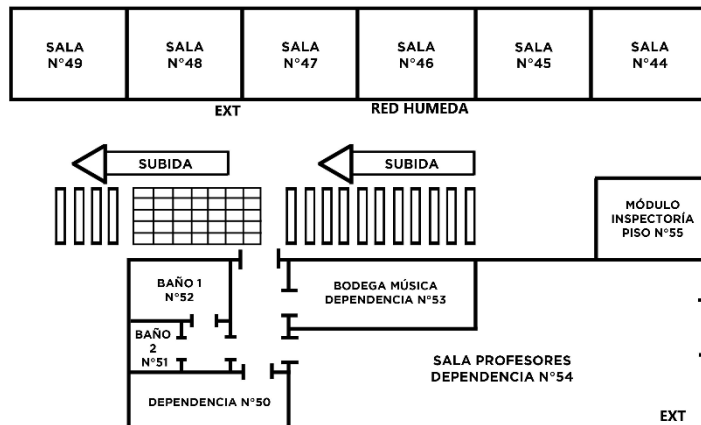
SALA N°49

SALA N°48

SALA N°47

SALA N°46

SALA N°45

SALA N°44

EXT

RED HUMEDA

SUBIDA

SUBIDA

MÓDULO INSPECTORÍA PISO N°55

BAÑO 1 N°52

BODEGA MÚSICA DEPENDENCIA N°53

BAÑO 2 N°51

SALA PROFESORES DEPENDENCIA N°54

DEPENDENCIA N°50

EXT